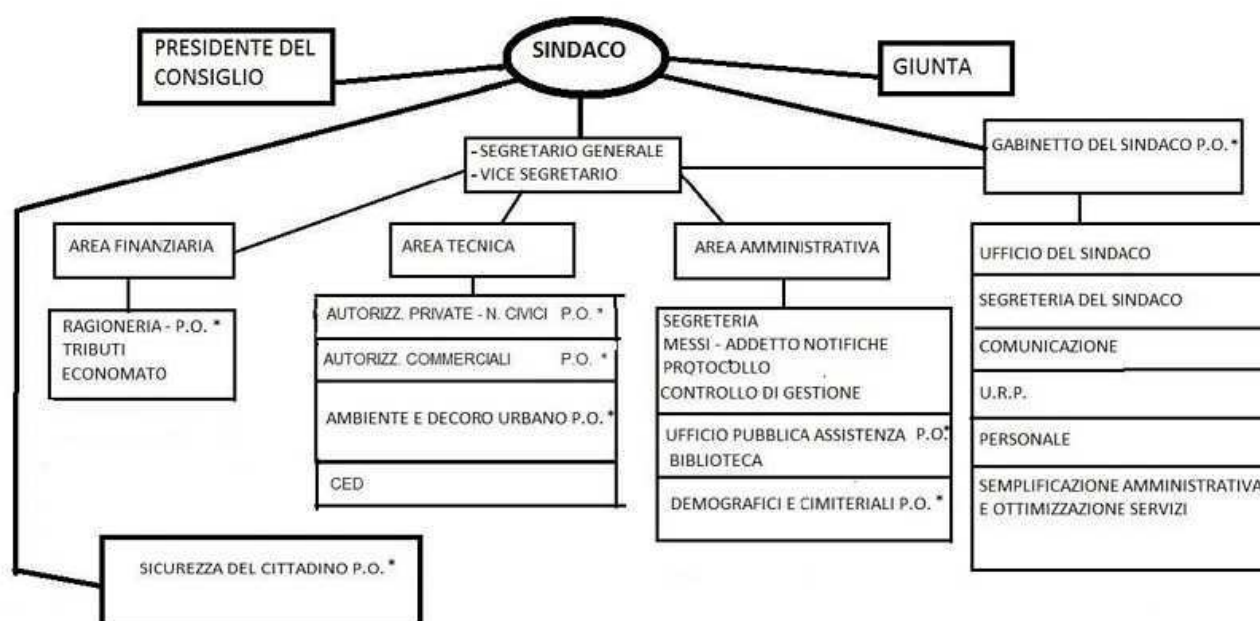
PRESIDENTE DEL CONSIGLIO

SINDACO

GIUNTA

-SEGRETARIO GENERALE
-VICE SEGRETARIO

GABINETTO DEL SINDACO P.O.*

AREA FINANZIARIA

AREA TECNICA

AREA AMMINISTRATIVA

UFFICIO DEL SINDACO

SEGRETERIA DEL SINDACO

COMUNICAZIONE

U.R.P.

PERSONALE

SEMPLIFICAZIONE AMMINISTRATIVA E OTTIMIZZAZIONE SERVIZI

RAGIONERIA - P.O. *
TRIBUTI
ECONOMATO

AUTORIZZ. PRIVATE - N. CIVICI P.O. *

AUTORIZZ. COMMERCIALI P.O. *

AMBIENTE E DECORO URBANO P.O.*

CED

SEGRETERIA
MESSI - ADDETTO NOTIFICHE
PROTOCOLLO
CONTROLLO DI GESTIONE

UFFICIO PUBBLICA ASSISTENZA P.O.*
BIBLIOTECA

DEMOGRAFICI E CIMITERIALI P.O. *

SICUREZZA DEL CITTADINO P.O. *